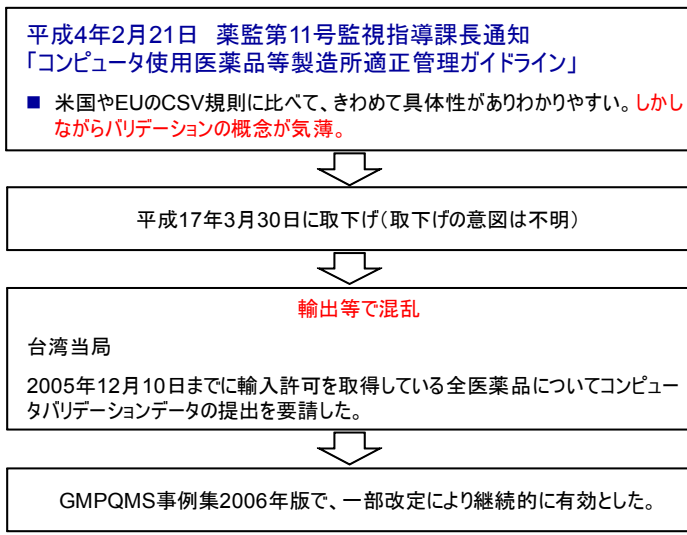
平成4年2月21日　薬監第11号監視指導課長通知
「コンピュータ使用医薬品等製造所適正管理ガイドライン」

■ 米国やEUのCSV規則に比べて、きわめて具体性がありわかりやすい。しかしながらバリデーションの概念が気薄。

平成17年3月30日に取下げ（取下げの意図は不明）

輸出等で混乱

台湾当局

2005年12月10日までに輸入許可を取得している全医薬品についてコンピュータバリデーションデータの提出を要請した。

GMPQMS事例集2006年版で、一部改定により継続的に有効とした。